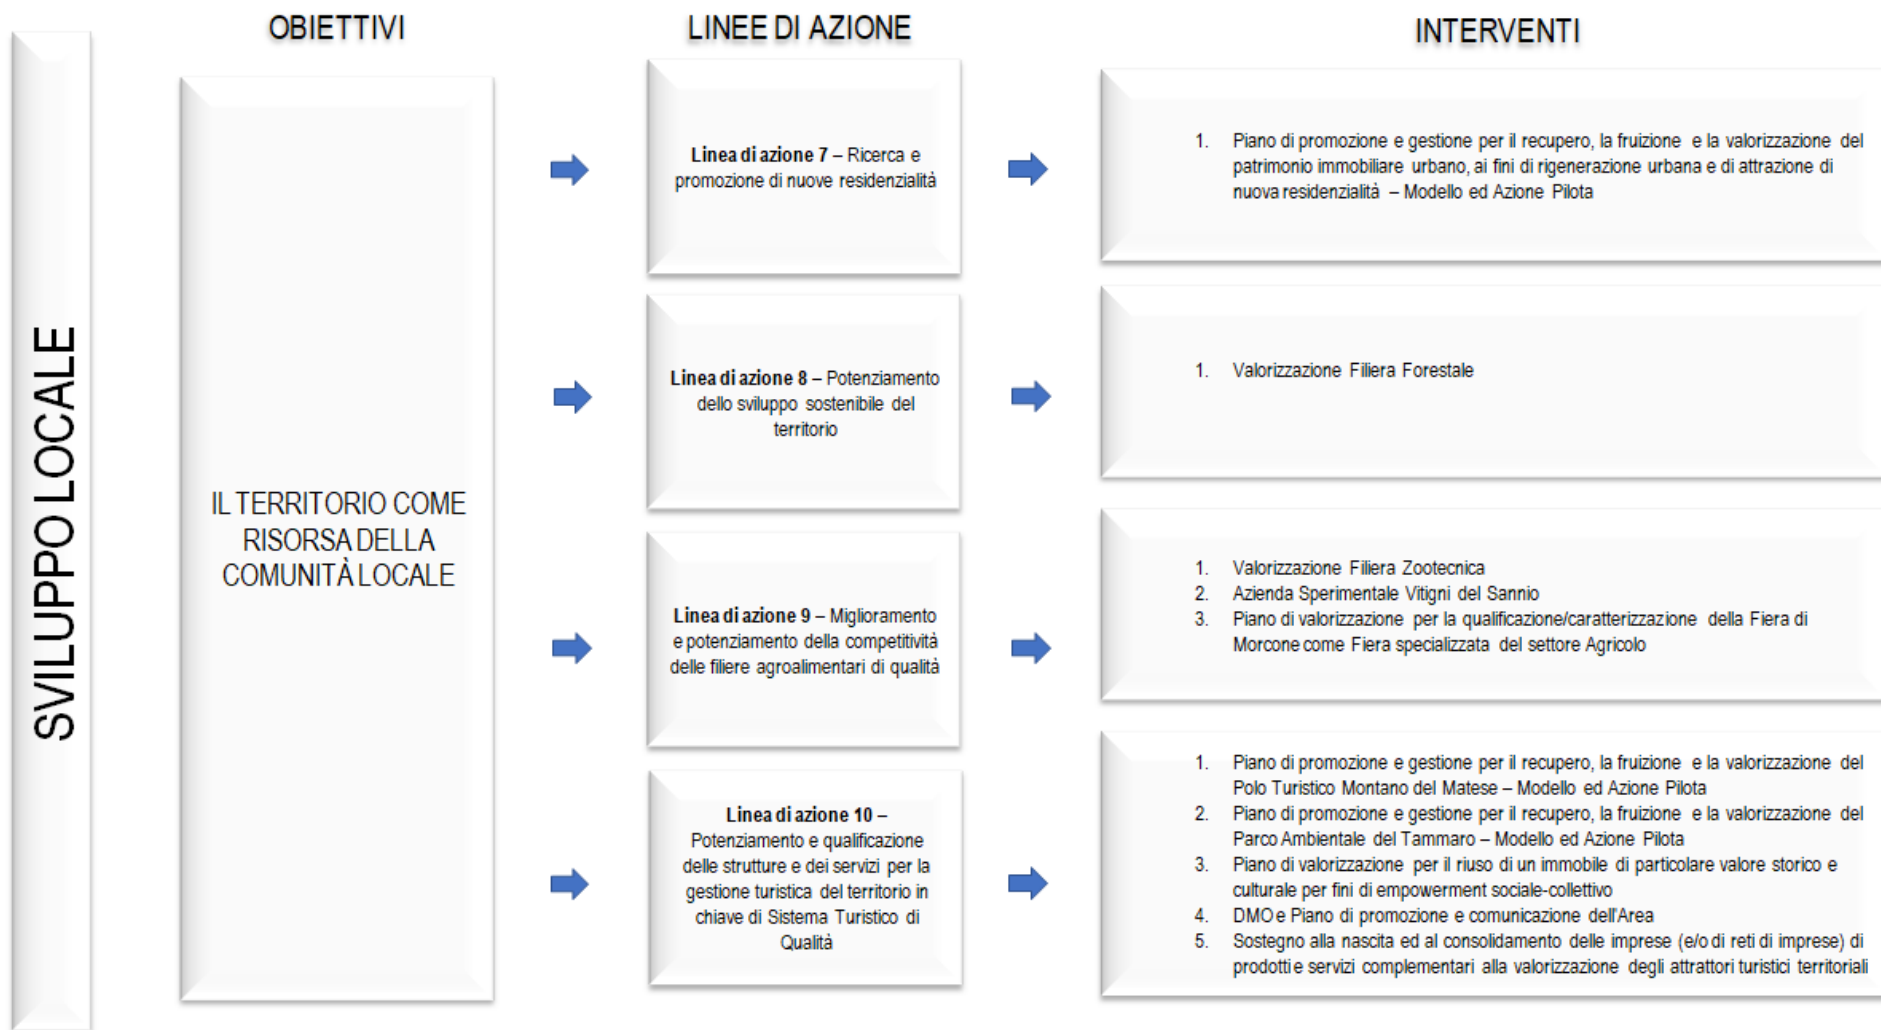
SVILUPPO LOCALE

OBIETTIVI

IL TERRITORIO COME RISORSA DELLA COMUNITÀ LOCALE

LINEE DI AZIONE

**Linea di azione 7** – Ricerca e promozione di nuove residenzialità

**Linea di azione 8** – Potenziamento dello sviluppo sostenibile del territorio

**Linea di azione 9** – Miglioramento e potenziamento della competitività delle filiere agroalimentari di qualità

**Linea di azione 10** – Potenziamento e qualificazione delle strutture e dei servizi per la gestione turistica del territorio in chiave di Sistema Turistico di Qualità

INTERVENTI

1. Piano di promozione e gestione per il recupero, la fruizione e la valorizzazione del patrimonio immobiliare urbano, ai fini di rigenerazione urbana e di attrazione di nuova residenzialità – Modello ed Azione Pilota

1. Valorizzazione Filiera Forestale

1. Valorizzazione Filiera Zootecnica
2. Azienda Sperimentale Vitigni del Sannio
3. Piano di valorizzazione per la qualificazione/caratterizzazione della Fiera di Morcone come Fiera specializzata del settore Agricolo

1. Piano di promozione e gestione per il recupero, la fruizione e la valorizzazione del Polo Turistico Montano del Matese – Modello ed Azione Pilota
2. Piano di promozione e gestione per il recupero, la fruizione e la valorizzazione del Parco Ambientale del Tammaro – Modello ed Azione Pilota
3. Piano di valorizzazione per il riuso di un immobile di particolare valore storico e culturale per fini di empowerment sociale-collettivo
4. DMO e Piano di promozione e comunicazione dell'Area
5. Sostegno alla nascita ed al consolidamento delle imprese (e/o di reti di imprese) di prodotti e servizi complementari alla valorizzazione degli attrattori turistici territoriali